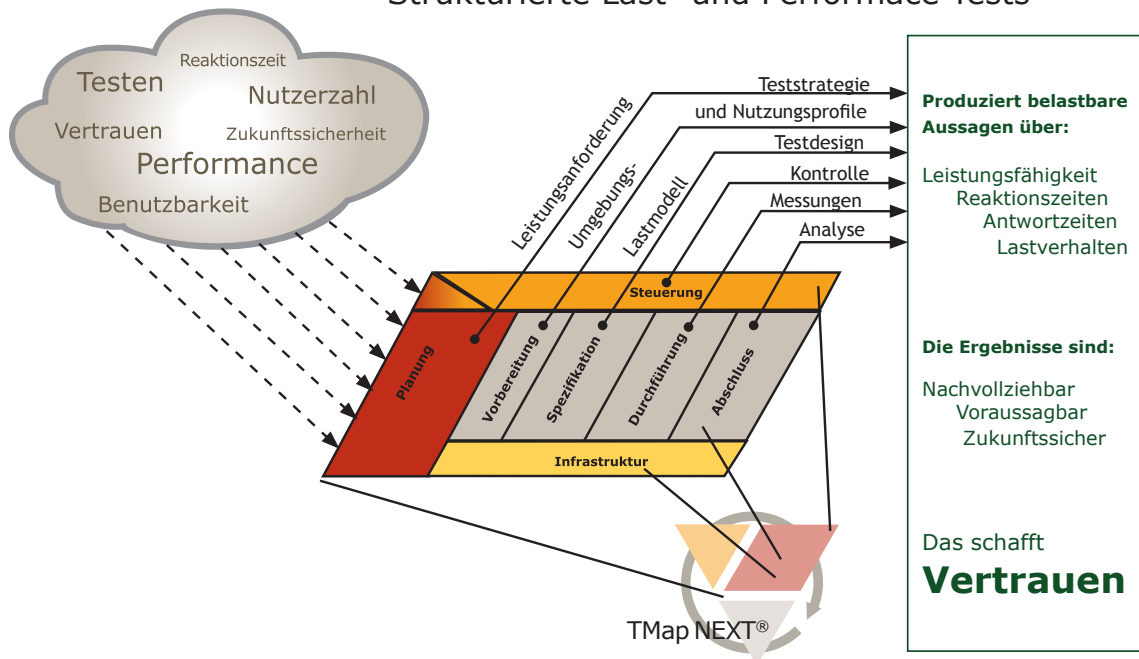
Strukturierte Last- und Performace Tests

Testen
Reaktionszeit
Nutzerzahl
Vertrauen
Zukunftssicherheit
Performance
Benutzbarkeit

Leistungsanforderung
Umgebungs-
Lastmodell

Teststrategie
und Nutzungsprofile
Testdesign
Kontrolle
Messungen
Analyse

Steuerung
Planung
Vorbereitung
Spezifikation
Durchführung
Abschluss
Infrastruktur

TMap NEXT®

Produziert belastbare Aussagen über:

Leistungsfähigkeit
Reaktionszeiten
Antwortzeiten
Lastverhalten

Die Ergebnisse sind:

Nachvollziehbar
Voraussagbar
Zukunftssicher

Das schafft
Vertrauen